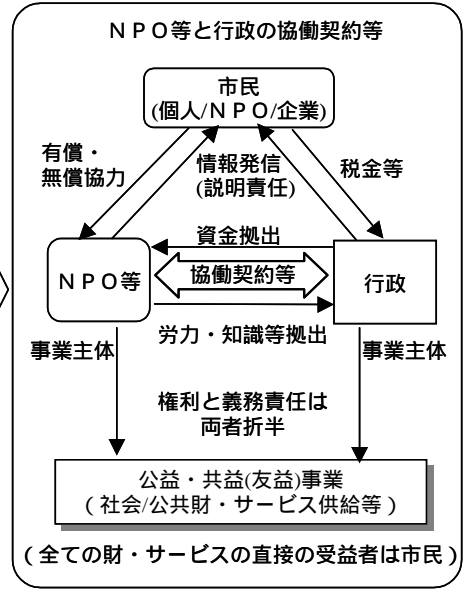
ＮＰＯ等と行政の協働契約等

市民
(個人/ＮＰＯ/企業)

有償・
無償協力

情報発信
(説明責任)

税金等

資金拠出

ＮＰＯ等

協働契約等

行政

労力・知識等拠出

事業主体

事業主体

権利と義務責任は
両者折半

公益・共益(友益)事業
( 社会/公共財・サービス供給等 )

( 全ての財・サービスの直接の受益者は市民 )